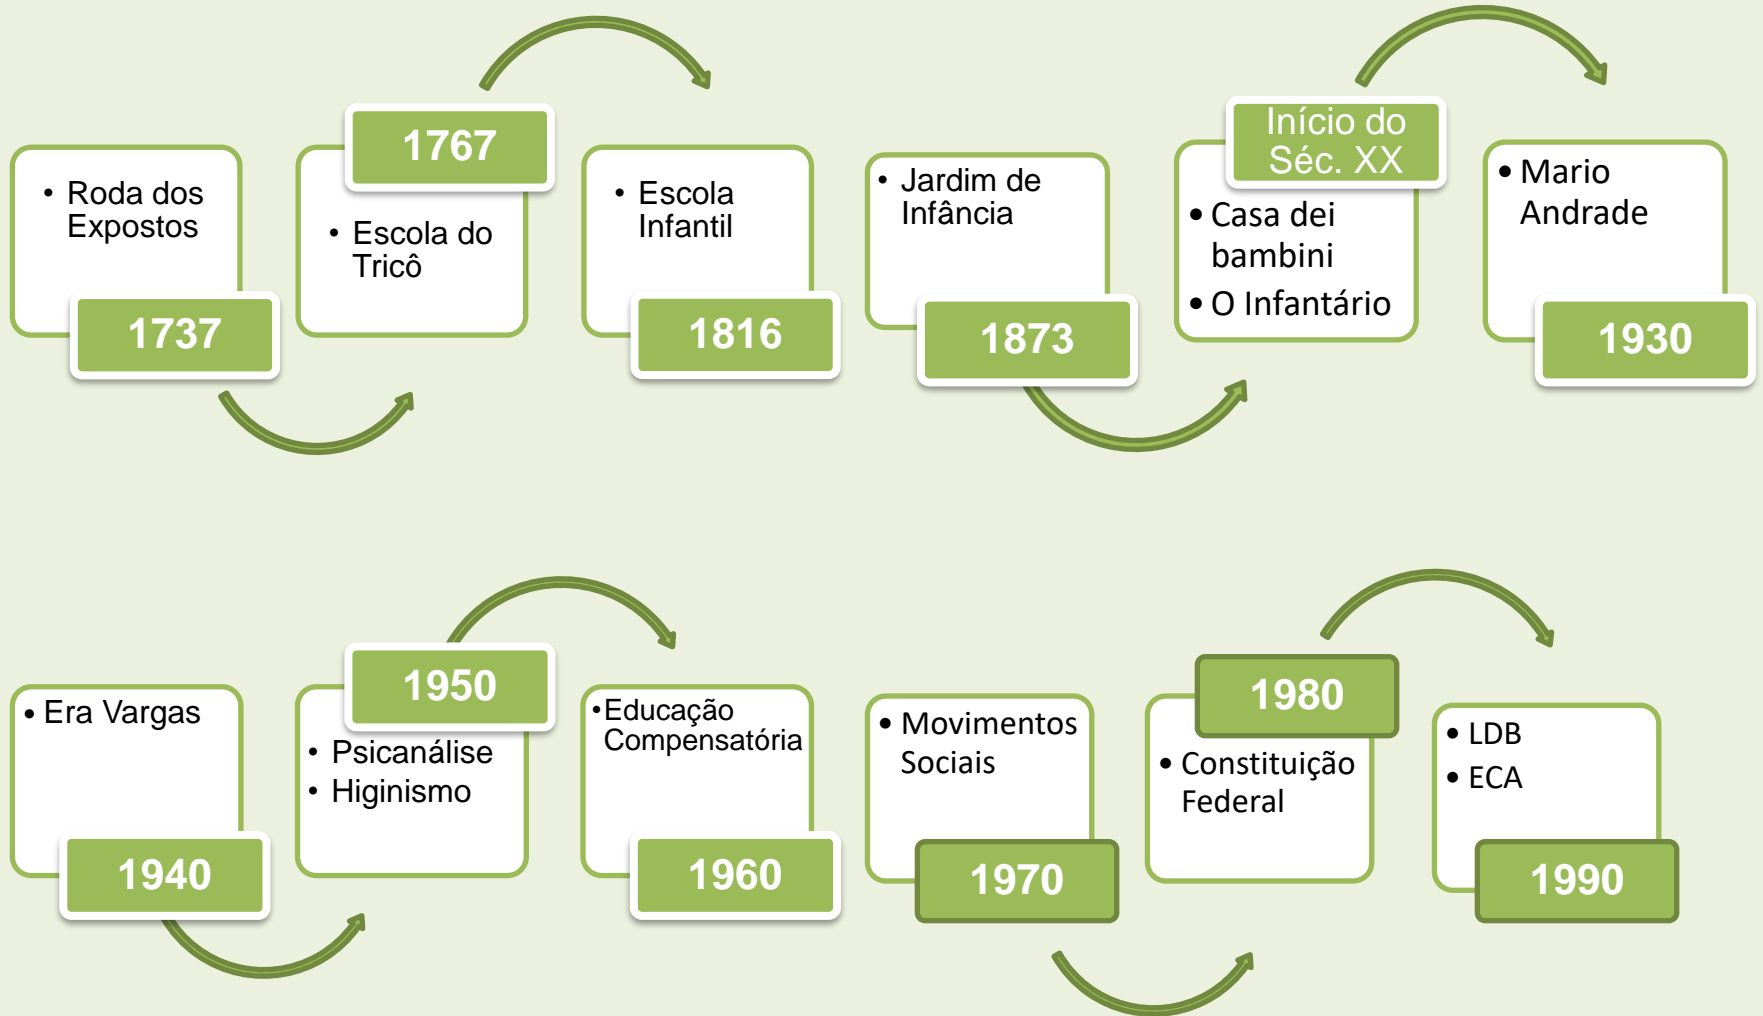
• Roda dos Expostos

1737

1767

• Escola do Tricô

• Escola Infantil

1816

• Jardim de Infância

1873

Início do Séc. XX

• Casa dei bambini
• O Infantário

• Mario Andrade

1930

• Era Vargas

1940

1950

• Psicanálise
• Higinismo

•Educação Compensatória

1960

• Movimentos Sociais

1970

1980

• Constituição Federal

• LDB
• ECA

1990